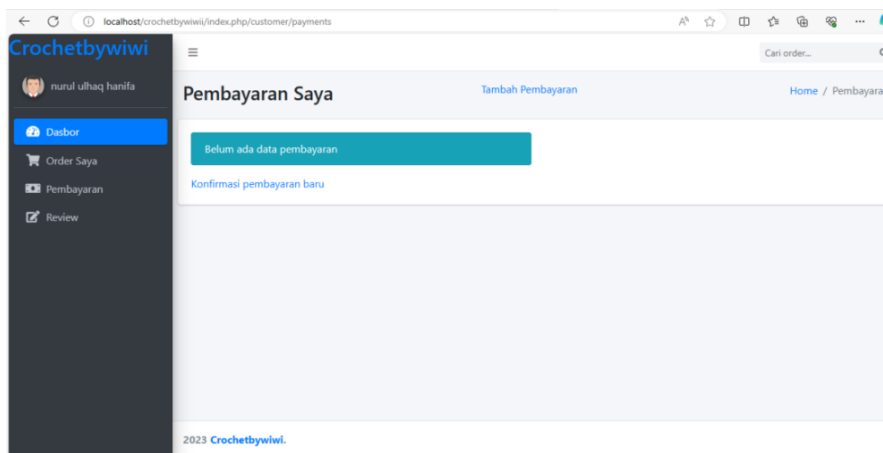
localhost/crochetbywiwi/index.php/customer/payments

Crochetbywiwi

nurul ulhaq hanifa

Dasbor
Order Saya
Pembayaran
Review

Cari order...

Pembayaran Saya

Tambah Pembayaran

Home / Pembayara

Belum ada data pembayaran

Konfirmasi pembayaran baru

2023 Crochetbywiwi.